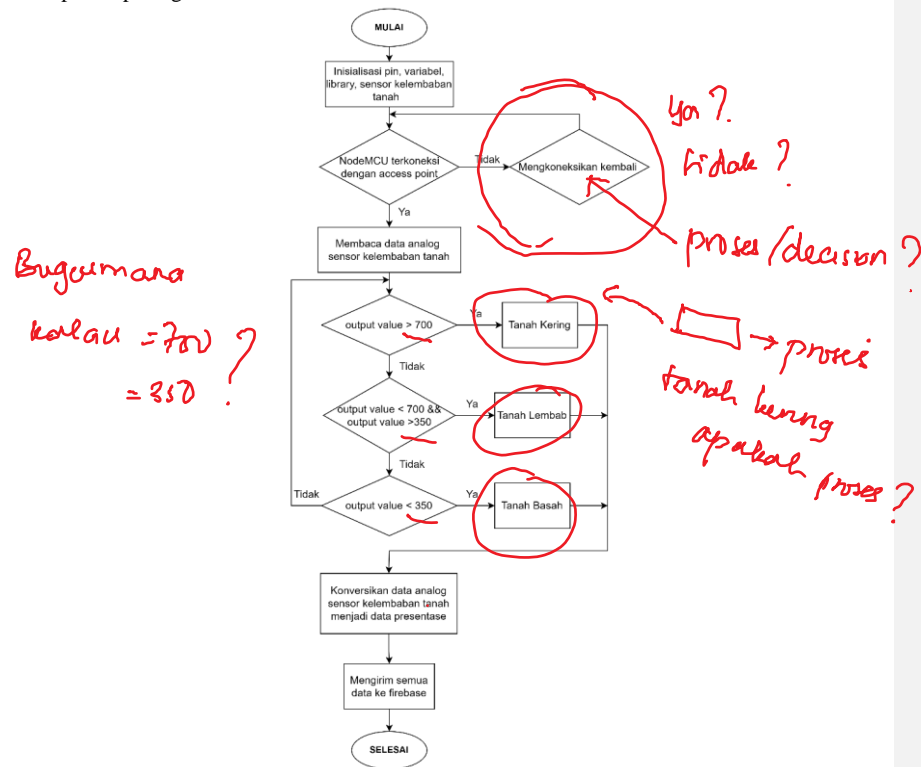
MULAI

Inisialisasi pin, variabel, library, sensor kelembaban tanah

NodeMCU terkoneksi dengan access point

Tidak

Mengkoneksikan kembali

Ya

Membaca data analog sensor kelembaban tanah

output value > 700

Ya

Tanah Kering

Tidak

output value < 700 && output value >350

Ya

Tanah Lembab

Tidak

Tidak

output value < 350

Ya

Tanah Basah

Konversikan data analog sensor kelembaban tanah menjadi data presentase

Mengirim semua data ke firebase

SELESAI

Ya ?

tidak ?

proses / decision ?

Bagaimana kalau = 700 ?
= 350 ?

proses

tanah kering apakah proses ?